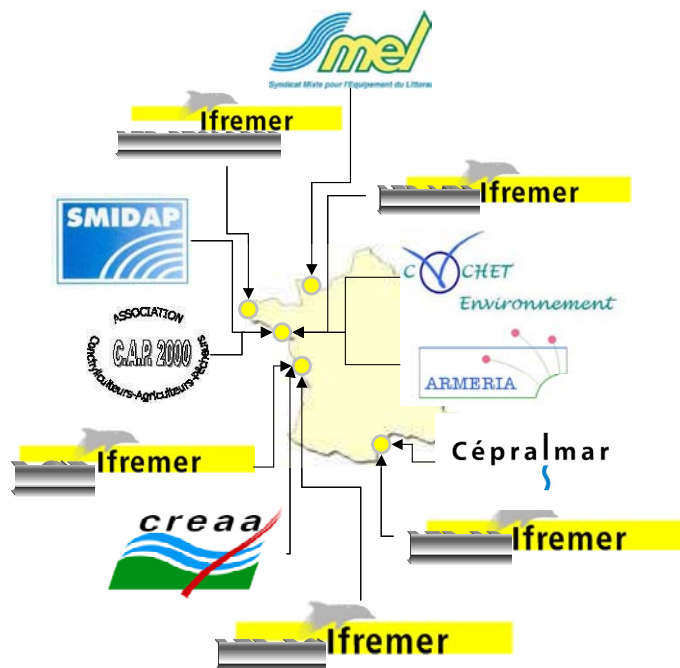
smel
Syndicat Mixte pour l'Equipement du Littoral

Ifremer

Ifremer

SMIDAP

COCHET
Environnement

ASSOCIATION
C.A.P. 2000
Conchyliculteurs-Agriculteurs-Pêcheurs

ARMERIA

Ifremer

Cépralmar

creaa

Ifremer

Ifremer